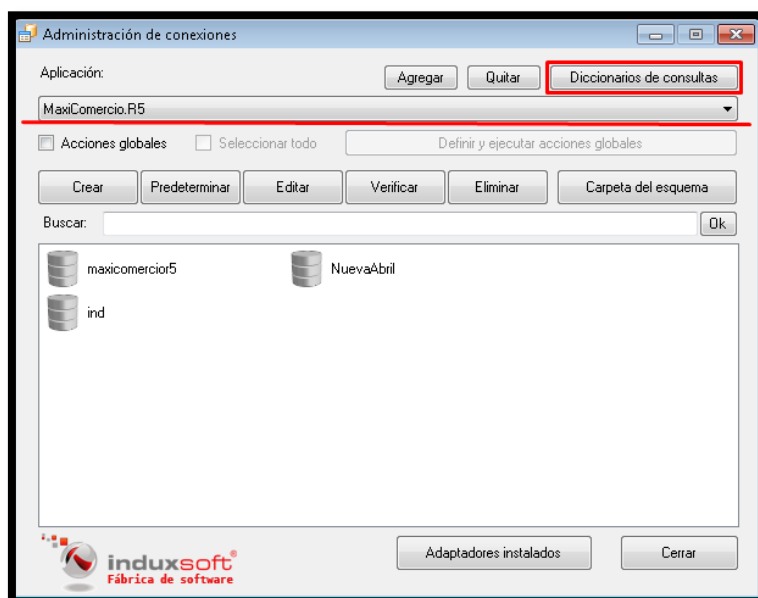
Administración de conexiones

Aplicación:

Agregar

Quitar

Diccionarios de consultas

MaxiComercio.R5

Acciones globales

Seleccionar todo

Definir y ejecutar acciones globales

Crear

Predeterminar

Editar

Verificar

Eliminar

Carpeta del esquema

Buscar:

Ok

maxicomercior5

NuevaAbril

ind

induxsoft®
Fábrica de software

Adaptadores instalados

Cerrar